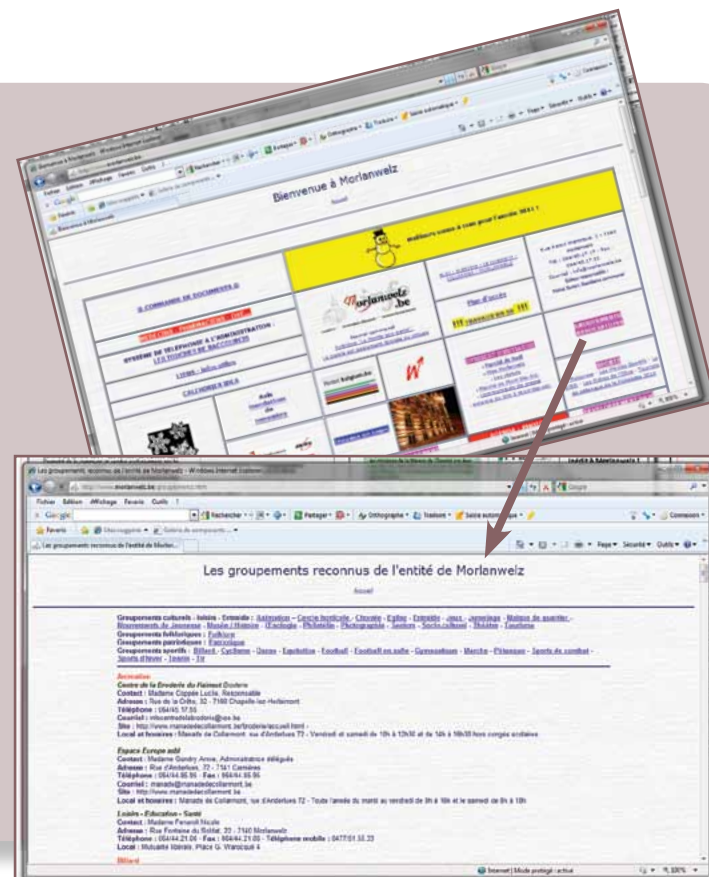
Bienvenue à Morlanwelz

Accueil

Meilleurs voeux à tous pour l'année 2011 !

Morlanwelz.be

Plan d'accès

Les groupements reconnus de l'entité de Morlanwelz - Windows Internet Explorer

Fichier Edition Affichage Favoris Outils ?

Google

Rechercher

Partager

Orthographe

Traduire

Saisie automatique

Connexion

Favoris

Les groupements reconnus de l'entité de Morlan...

Page

Sécurité

Outils

Les groupements reconnus de l'entité de Morlanwelz

Accueil

Groupements culturels - loisirs - Entraide : Animation - Cercle horticole - Chorale - Eglise - Entraide - Jeux - Jumelage - Maison de quartier - Mouvements de Jeunesse - Musée / Histoire - d'Écologie - Philatélie - Photographie - Seniors - Socio-culturel - Théâtre - Tourisme
Groupements folkloriques : Folklore
Groupements patriotiques : Patriotique
Groupements sportifs : Billard - Cyclisme - Danse - Equitation - Football - Football en salle - Gymnastique - Marche - Pétanque - Sports de combat - Sports d'hiver - Tennis - Tir

Animation

Centre de la Broderie du Hainaut Broderie
Contact : Madame Coppée Lucile, Responsable
Adresse : Rue de la Crête, 32 - 7160 Chapelle-lez-Herlaimont
Téléphone : 064/45.57.55
Courriel : mhcentredelabroderie@skynet.be
Site : http://www.manadedecollarmont.be/broderie/accueil.html -
Local et horaires : Manade de Collarmont, rue d'Anderlues 72 - Vendredi et samedi de 10h à 12h30 et de 14h à 18h30 hors congés scolaires

Espace Europe asbl
Contact : Madame Gundry Anne, Administratrice déléguée
Adresse : Rue d'Anderlues, 72 - 7141 Carnières
Téléphone : 064/44.95.95 - Fax : 064/44.95.96
Courriel : manade@manadedecollarmont.be
Site : http://www.manadedecollarmont.be
Local et horaires : Manade de Collarmont, rue d'Anderlues 72 - Toute l'année du mardi au vendredi de 9h à 18h et le samedi de 9h à 18h

Loisirs - Education - Santé
Contact : Madame Fenerol Nicole
Adresse : Rue Fontaine du Soldat, 20 - 7140 Morlanwelz
Téléphone : 064/44.21.00 - Fax : 064/44.21.00 - Téléphone mobile : 0477/51.33.33
Local : Mutualité libérale, Place G. Warocqué 4

Billard

Internet | Mode protégé : activé

100%